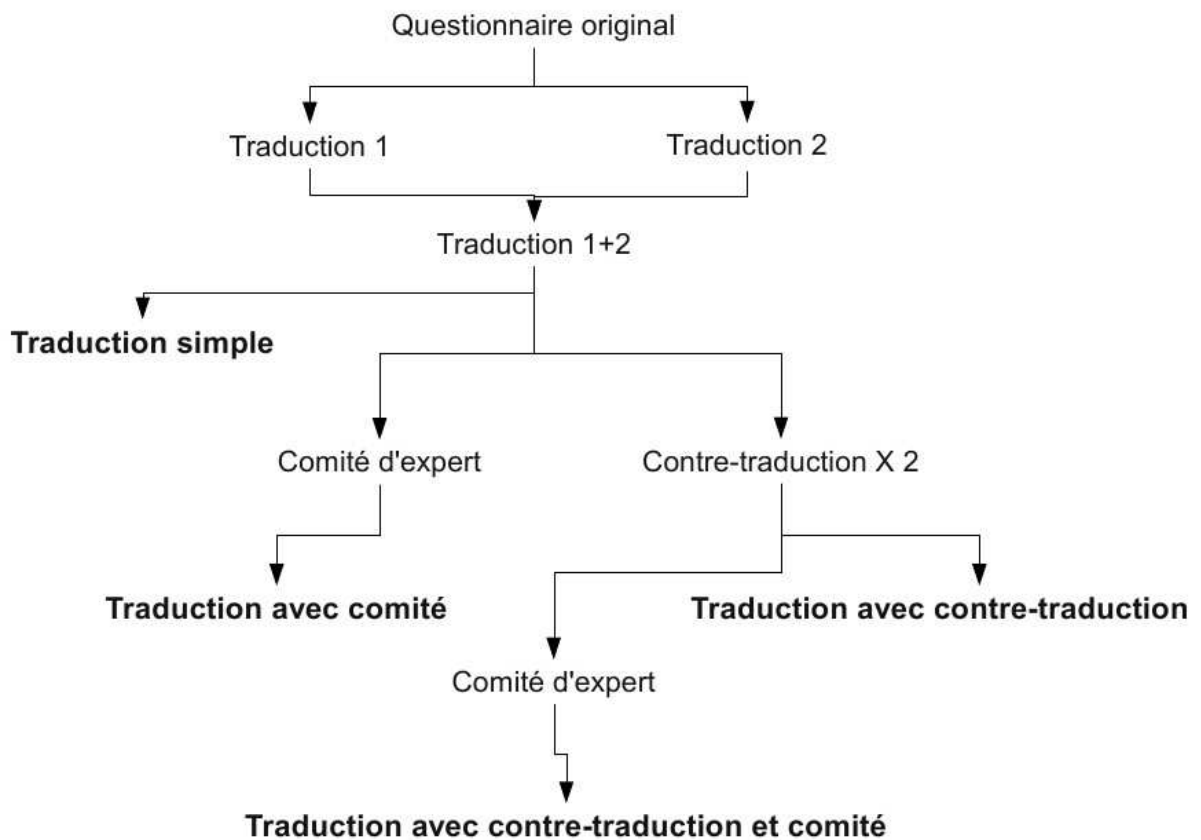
Questionnaire original

Traduction 1

Traduction 2

Traduction 1+2

**Traduction simple**

Comité d'expert

Contre-traduction X 2

**Traduction avec comité**

**Traduction avec contre-traduction**

Comité d'expert

**Traduction avec contre-traduction et comité**